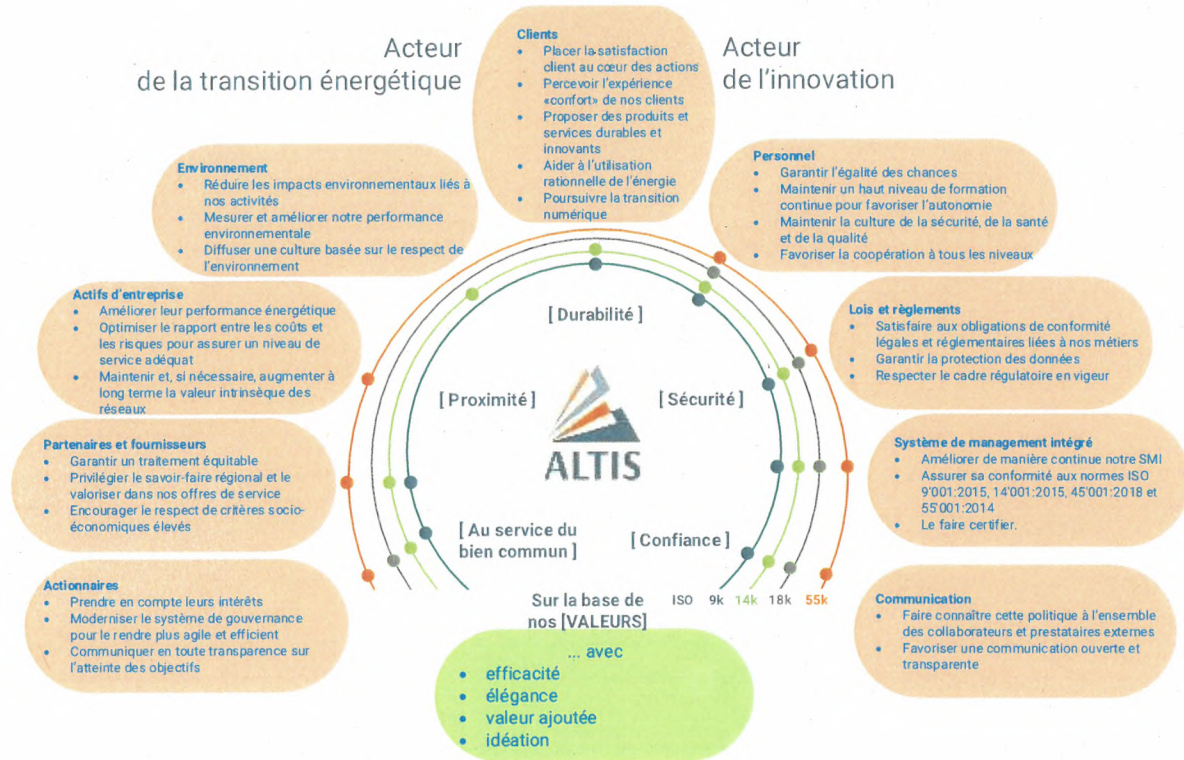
Acteur
de la transition énergétique

Clients
- Placer la satisfaction client au cœur des actions
- Percevoir l'expérience «confort» de nos clients
- Proposer des produits et services durables et innovants
- Aider à l'utilisation rationnelle de l'énergie
- Poursuivre la transition numérique

Acteur
de l'innovation

Environnement
- Réduire les impacts environnementaux liés à nos activités
- Mesurer et améliorer notre performance environnementale
- Diffuser une culture basée sur le respect de l'environnement

Personnel
- Garantir l'égalité des chances
- Maintenir un haut niveau de formation continue pour favoriser l'autonomie
- Maintenir la culture de la sécurité, de la santé et de la qualité
- Favoriser la coopération à tous les niveaux

Actifs d'entreprise
- Améliorer leur performance énergétique
- Optimiser le rapport entre les coûts et les risques pour assurer un niveau de service adéquat
- Maintenir et, si nécessaire, augmenter à long terme la valeur intrinsèque des réseaux

Lois et règlements
- Satisfaire aux obligations de conformité légales et réglementaires liées à nos métiers
- Garantir la protection des données
- Respecter le cadre régulatoire en vigueur

[ Durabilité ]

[ Proximité ]

[ Sécurité ]

ALTIS

Partenaires et fournisseurs
- Garantir un traitement équitable
- Privilégier le savoir-faire régional et le valoriser dans nos offres de service
- Encourager le respect de critères socio-économiques élevés

Système de management intégré
- Améliorer de manière continue notre SMI
- Assurer sa conformité aux normes ISO 9'001:2015, 14'001:2015, 45'001:2018 et 55'001:2014
- Le faire certifier.

[ Au service du bien commun ]

[ Confiance ]

Actionnaires
- Prendre en compte leurs intérêts
- Moderniser le système de gouvernance pour le rendre plus agile et efficient
- Communiquer en toute transparence sur l'atteinte des objectifs

Sur la base de nos [VALEURS]

ISO 9k 14k 18k 55k

Communication
- Faire connaître cette politique à l'ensemble des collaborateurs et prestataires externes
- Favoriser une communication ouverte et transparente

... avec
- efficacité
- élégance
- valeur ajoutée
- idéation